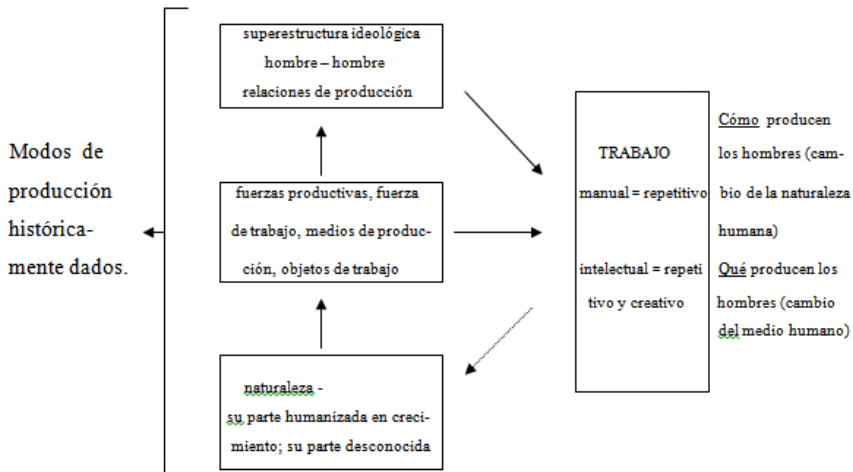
Modos de producción históricamente dados.

superestructura ideológica
hombre – hombre
relaciones de producción

fuerzas productivas, fuerza de trabajo, medios de producción, objetos de trabajo

naturaleza -
su parte humanizada en crecimiento; su parte desconocida

TRABAJO
manual = repetitivo
intelectual = repetitivo y creativo

Cómo producen los hombres (cambio de la naturaleza humana)
Qué producen los hombres (cambio del medio humano)